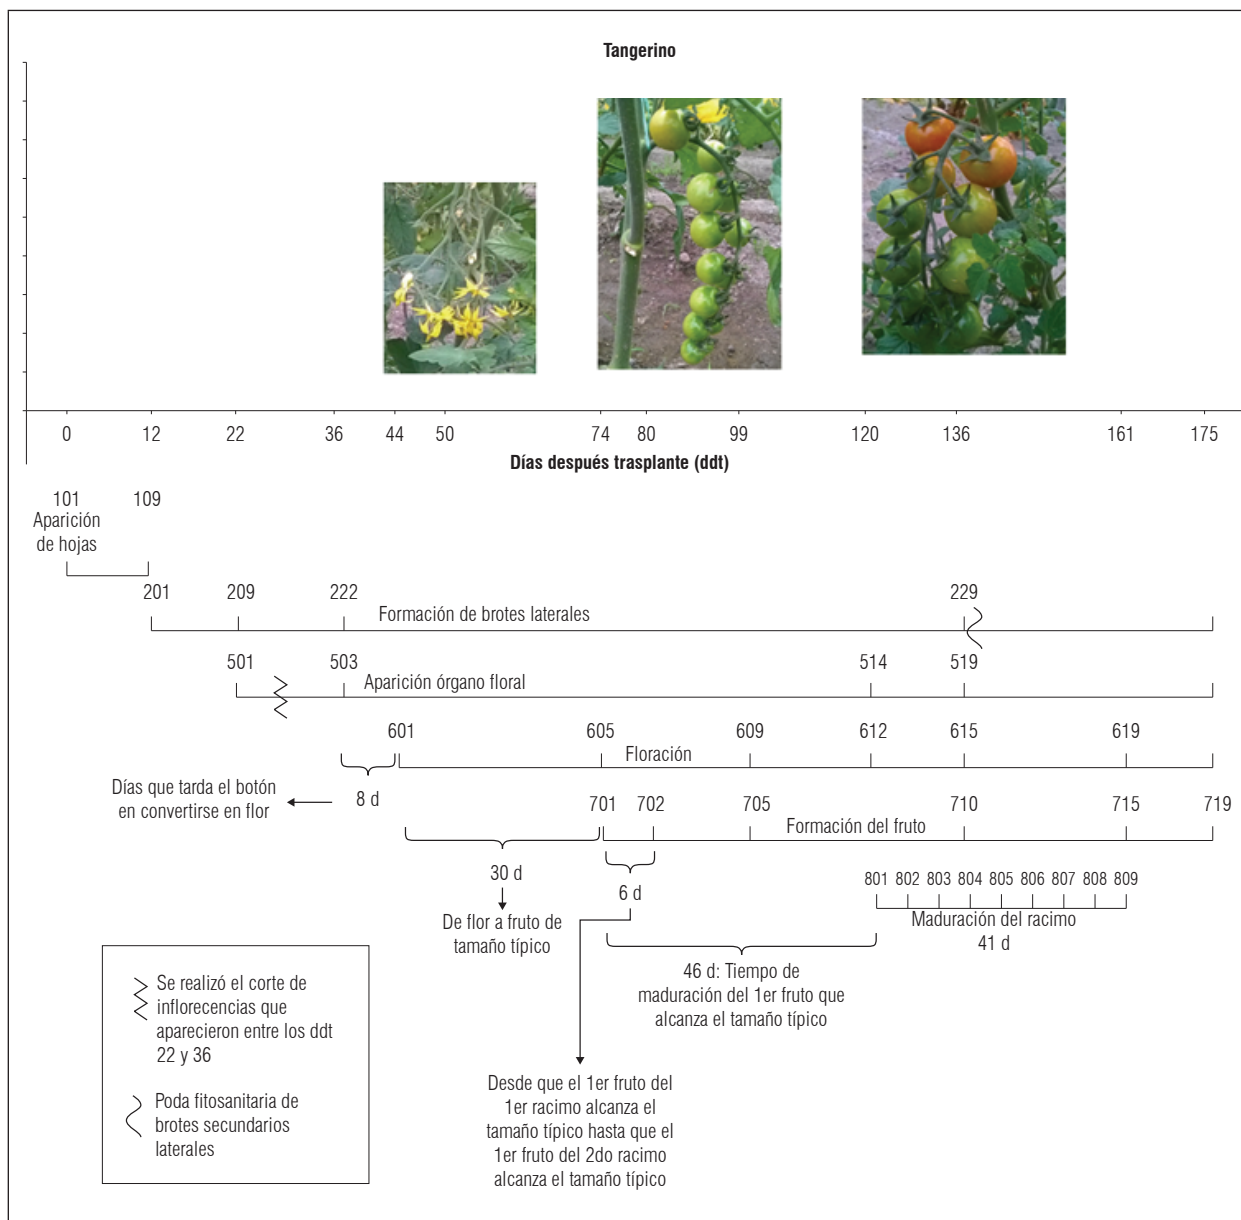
Tangerino

0 12 22 36 44 50 74 80 99 120 136 161 175

Días después trasplante (ddt)

101 109
Aparición de hojas

201 209 222 229
Formación de brotes laterales

501 503 514 519
Aparición órgano floral

601 605 609 612 615 619
Floración

Días que tarda el botón en convertirse en flor
8 d

701 702 705 710 715 719
Formación del fruto

30 d
De flor a fruto de tamaño típico

6 d

801 802 803 804 805 806 807 808 809
Maduración del racimo
41 d

46 d: Tiempo de maduración del 1er fruto que alcanza el tamaño típico

Desde que el 1er fruto del 1er racimo alcanza el tamaño típico hasta que el 1er fruto del 2do racimo alcanza el tamaño típico

Se realizó el corte de inflorecencias que aparecieron entre los ddt 22 y 36

Poda fitosanitaria de brotes secundarios laterales